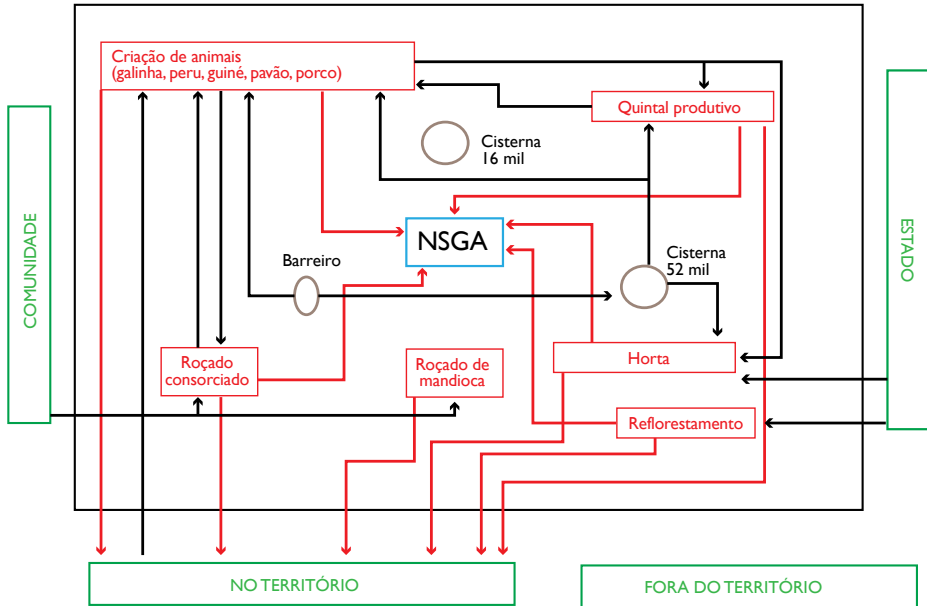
Criação de animais
(galinha, peru, guiné, pavão, porco)

Quintal produtivo

Cisterna
16 mil

NSGA

Barreiro

Cisterna
52 mil

COMUNIDADE

ESTADO

Roçado consorciado

Roçado de mandioca

Horta

Reflorestamento

NO TERRITÓRIO

FORA DO TERRITÓRIO